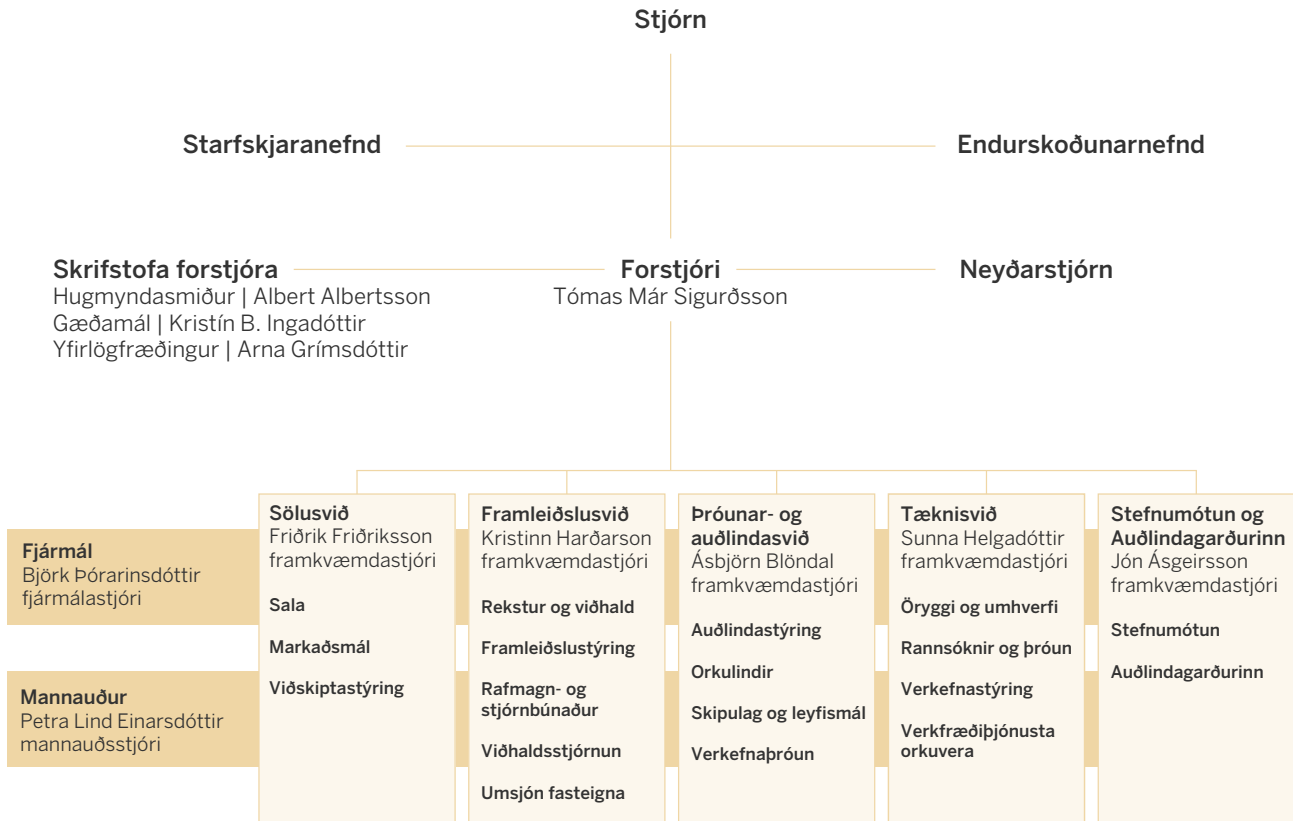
Stjórn

Starfskjaranefnd

Endurskoðunarnefnd

Skrifstofa forstjóra
Hugmyndasmiður | Albert Albertsson
Gæðamál | Kristín B. Ingadóttir
Yfirlögfræðingur | Arna Grímsdóttir

Forstjóri
Tómas Már Sigurðsson

Neyðarstjórn

Fjármál
Björk Þórarinsdóttir
fjármálastjóri

Mannauður
Petra Lind Einarsdóttir
mannauðsstjóri

Sölusvið
Friðrik Friðriksson
framkvæmdastjóri

Sala

Markaðsmál

Viðskiptastýring

Framleiðslusvið
Kristinn Harðarson
framkvæmdastjóri

Rekstur og viðhald

Framleiðslustýring

Rafmagn- og stjórnbúnaður

Viðhaldsstjórnun

Umsjón fasteigna

Þróunar- og auðlindasvið
Ásbjörn Blöndal
framkvæmdastjóri

Auðlindastýring

Orkulindir

Skipulag og leyfismál

Verkefnaþróun

Tæknisvið
Sunna Helgadóttir
framkvæmdastjóri

Öryggi og umhverfi

Rannsóknir og þróun

Verkefnastýring

Verkfræðiþjónusta orkuvera

Stefnumótun og Auðlindagarðurinn
Jón Ásgeirsson
framkvæmdastjóri

Stefnumótun

Auðlindagarðurinn